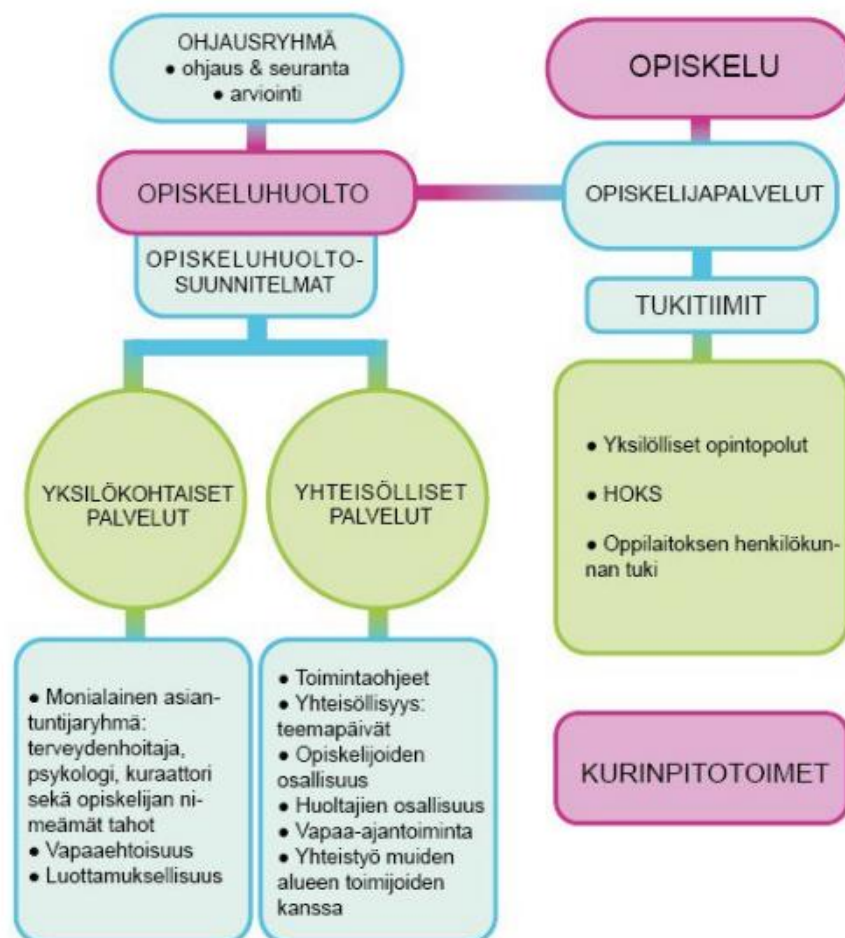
OHJAUSRYHMÄ
• ohjaus & seuranta
• arviointi

OPISKELU

OPISKELUHUOLTO

OPISKELIJAPALVELUT

OPISKELUHUOLTO-SUUNNITELMAT

TUKITIIMIT

YKSILÖKOHTAISET PALVELUT

YHTEISÖLLISET PALVELUT

• Yksilölliset opintopolut
• HOKS
• Oppilaitoksen henkilökunnan tuki

• Monialainen asiantuntijaryhmä: terveydenhoitaja, psykologi, kuraattori sekä opiskelijan nimeämät tahot
• Vapaaehtoisuus
• Luottamuksellisuus

• Toimintaohjeet
• Yhteisöllisyys: teemapäivät
• Opiskelijoiden osallisuus
• Huoltajien osallisuus
• Vapaa-ajantoiminta
• Yhteistyö muiden alueen toimijoiden kanssa

KURINPITOTOIMET